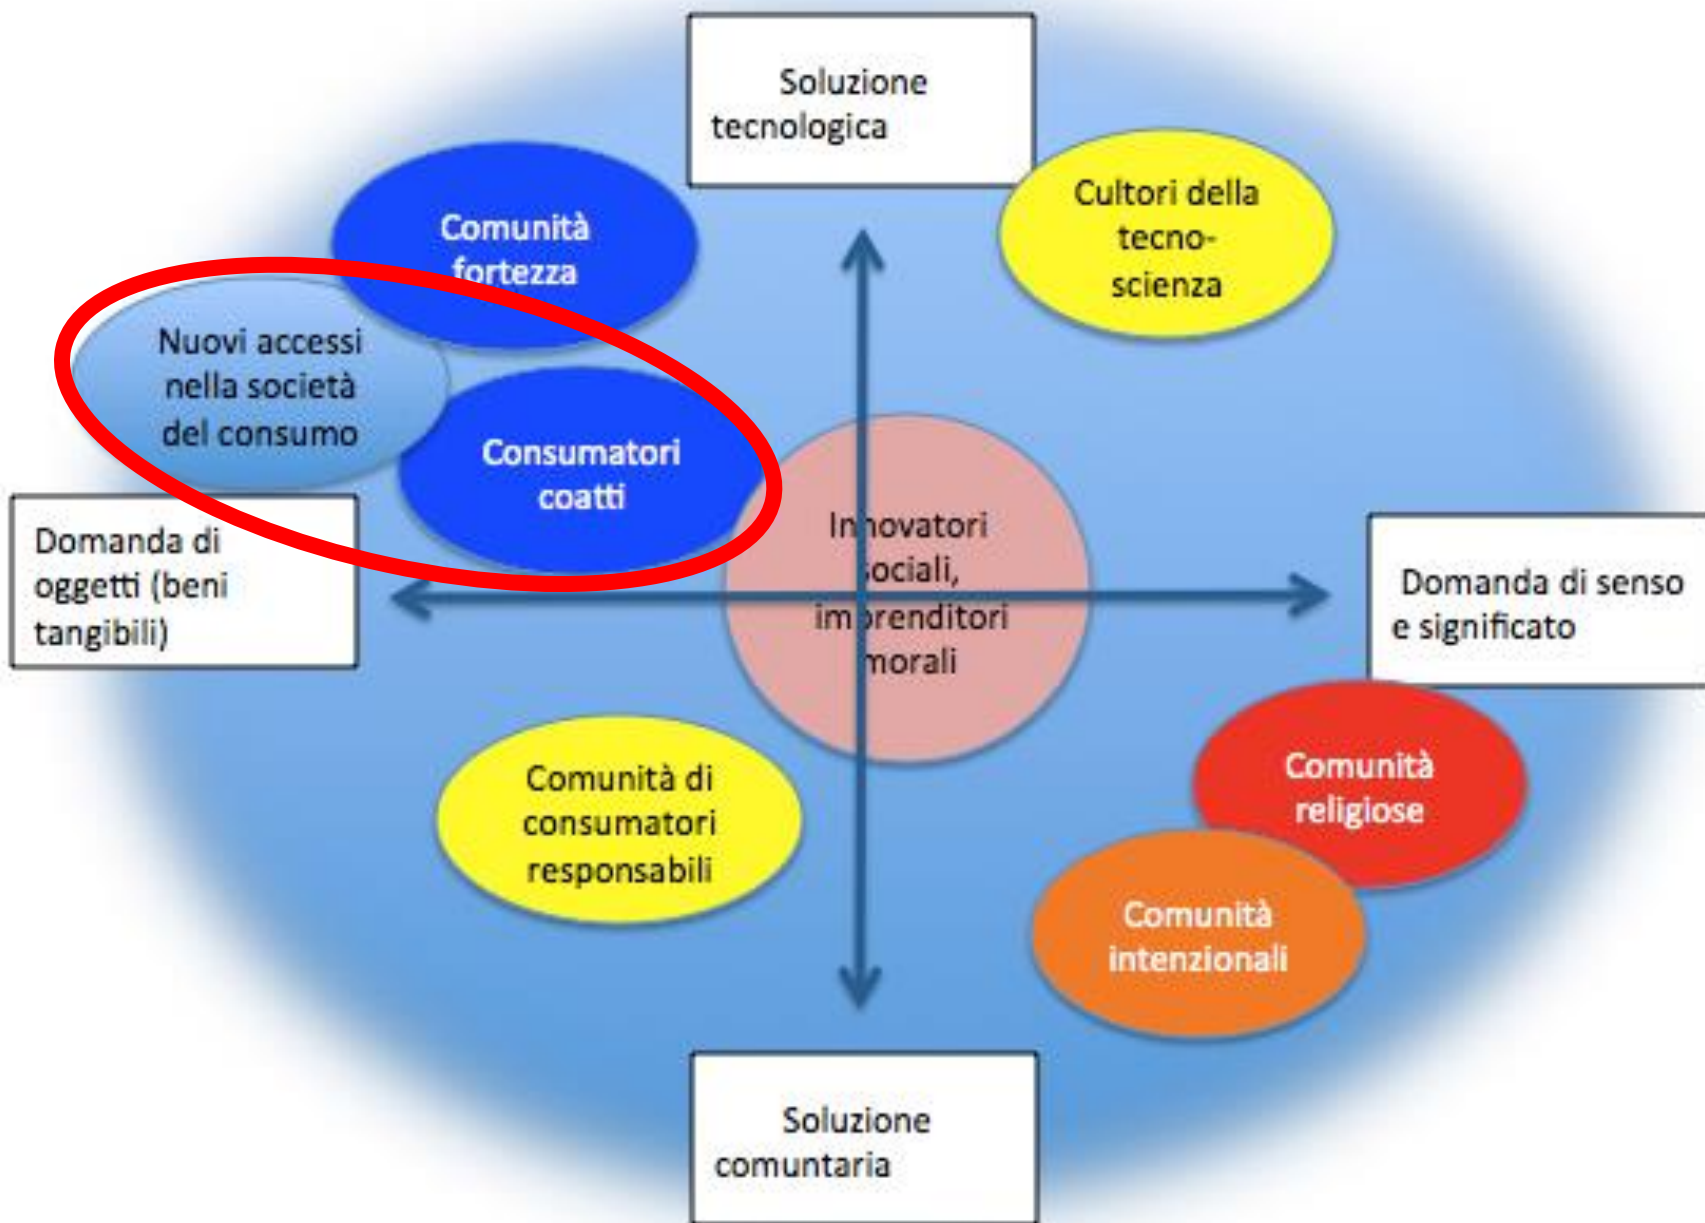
Soluzione tecnologica

Comunità fortezza

Cultori della tecno-scienza

Nuovi accessi nella società del consumo

Consumatori coatti

Domanda di oggetti (beni tangibili)

Innovatori sociali, imprenditori morali

Domanda di senso e significato

Comunità di consumatori responsabili

Comunità religiose

Comunità intenzionali

Soluzione comuntaria